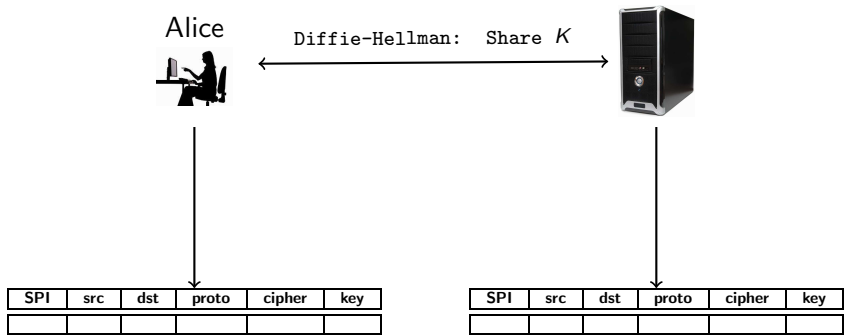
Alice

Diffie-Hellman: Share $K$

| SPI | src | dst | proto | cipher | key |
|---|---|---|---|---|---|
| | | | | | |

| SPI | src | dst | proto | cipher | key |
|---|---|---|---|---|---|
| | | | | | |